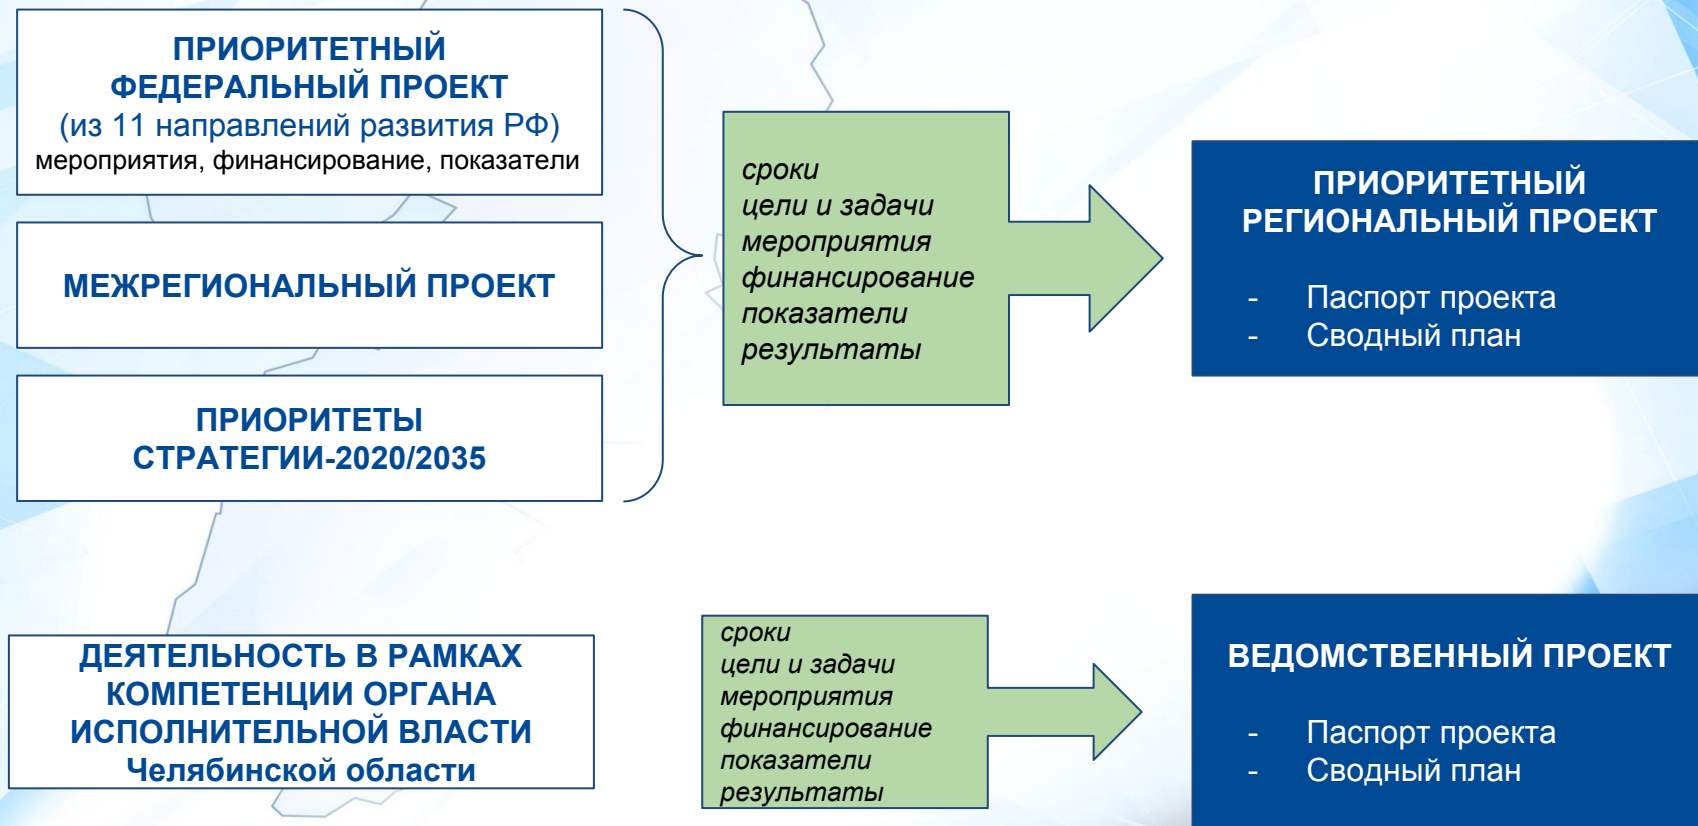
ПРИОРИТЕТНЫЙ ФЕДЕРАЛЬНЫЙ ПРОЕКТ
(из 11 направлений развития РФ)
мероприятия, финансирование, показатели

МЕЖРЕГИОНАЛЬНЫЙ ПРОЕКТ

ПРИОРИТЕТЫ СТРАТЕГИИ-2020/2035

сроки
цели и задачи
мероприятия
финансирование
показатели
результаты

ПРИОРИТЕТНЫЙ РЕГИОНАЛЬНЫЙ ПРОЕКТ

- Паспорт проекта
- Сводный план

ДЕЯТЕЛЬНОСТЬ В РАМКАХ КОМПЕТЕНЦИИ ОРГАНА ИСПОЛНИТЕЛЬНОЙ ВЛАСТИ Челябинской области

сроки
цели и задачи
мероприятия
финансирование
показатели
результаты

ВЕДОМСТВЕННЫЙ ПРОЕКТ

- Паспорт проекта
- Сводный план